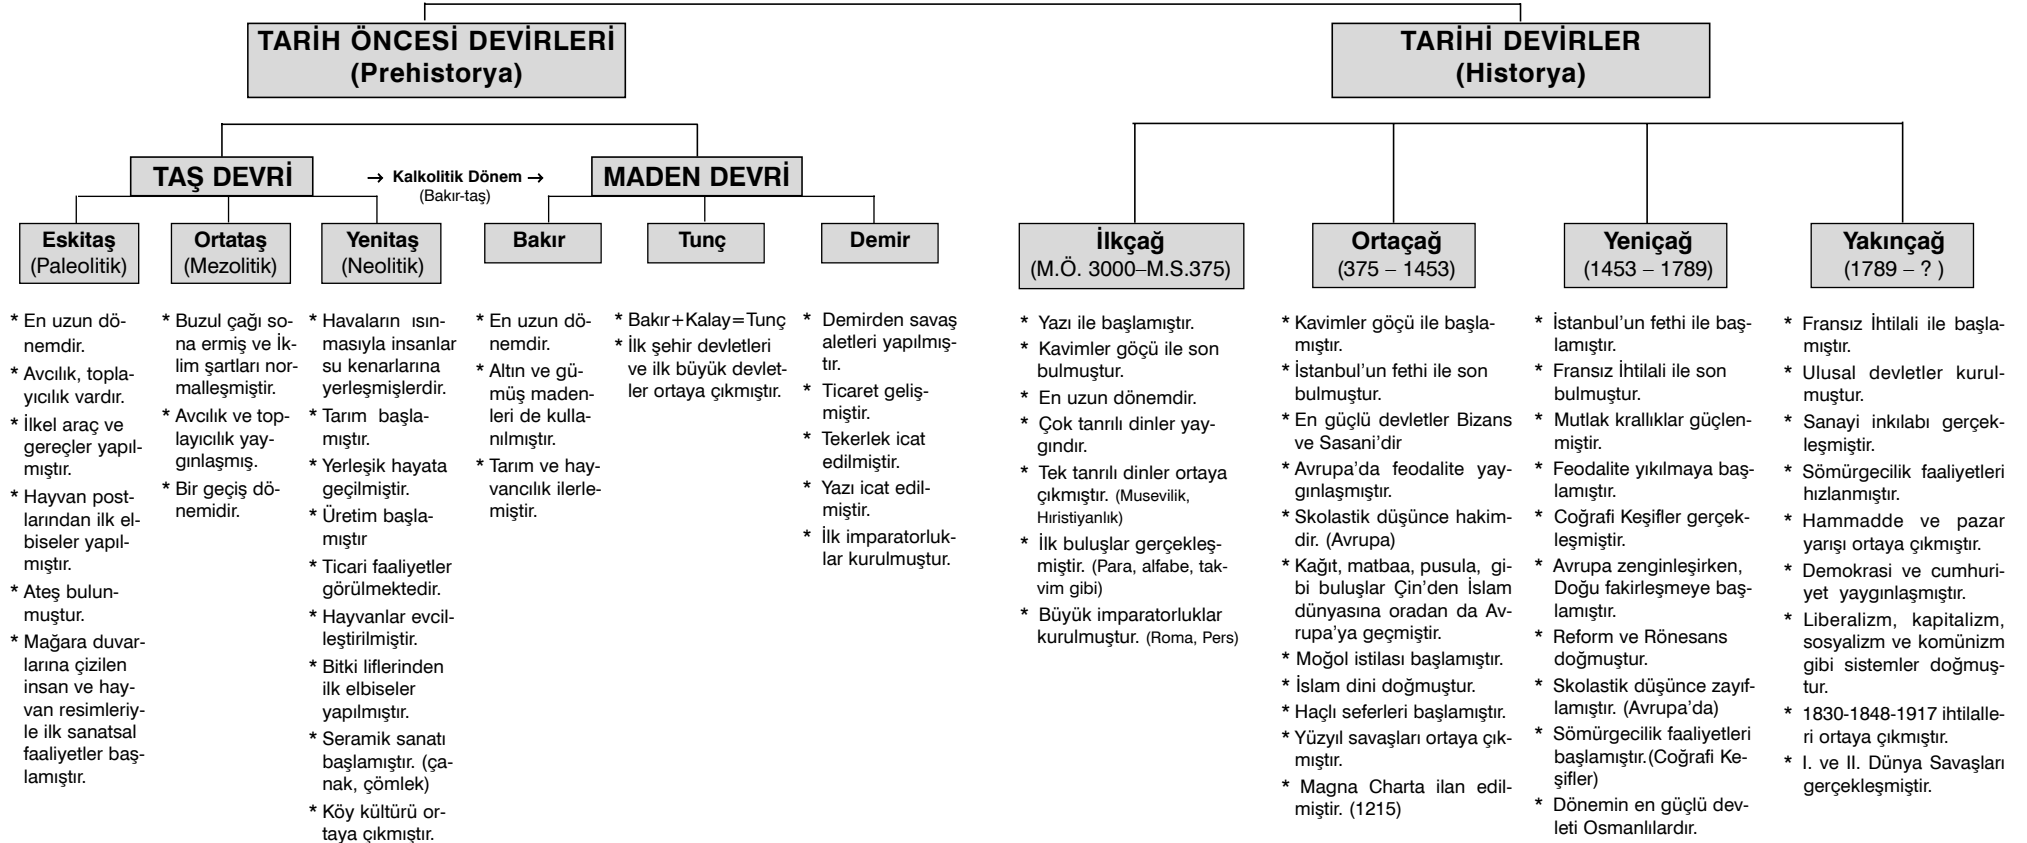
TARİH ÖNCESİ DEVİRLERİ
(Prehistorya)

TARİHİ DEVİRLER
(Historya)

TAŞ DEVRİ

→ Kalkolitik Dönem →
(Bakır-taş)

MADEN DEVRİ

Eskitaş
(Paleolitik)

* En uzun dönemdir.
* Avcılık, toplayıcılık vardır.
* İlkel araç ve gereçler yapılmıştır.
* Hayvan postlarından ilk elbiseler yapılmıştır.
* Ateş bulunmuştur.
* Mağara duvarlarına çizilen insan ve hayvan resimleriyle ilk sanatsal faaliyetler başlamıştır.

Ortataş
(Mezolitik)

* Buzul çağı sona ermiş ve İklim şartları normalleşmiştir.
* Avcılık ve toplayıcılık yaygınlaşmış.
* Bir geçiş dönemidir.

Yenitaş
(Neolitik)

* Havaların ısınmasıyla insanlar su kenarlarına yerleşmişlerdir.
* Tarım başlamıştır.
* Yerleşik hayata geçilmiştir.
* Üretim başlamıştır
* Ticari faaliyetler görülmektedir.
* Hayvanlar evcilleştirilmiştir.
* Bitki liflerinden ilk elbiseler yapılmıştır.
* Seramik sanatı başlamıştır. (çanak, çömlek)
* Köy kültürü ortaya çıkmıştır.

Bakır

* En uzun dönemdir.
* Altın ve gümüş madenleri de kullanılmıştır.
* Tarım ve hayvancılık ilerlemiştir.

Tunç

* Bakır+Kalay=Tunç
* İlk şehir devletleri ve ilk büyük devletler ortaya çıkmıştır.

Demir

* Demirden savaş aletleri yapılmıştır.
* Ticaret gelişmiştir.
* Tekerlek icat edilmiştir.
* Yazı icat edilmiştir.
* İlk imparatorluklar kurulmuştur.

İlkçağ
(M.Ö. 3000–M.S.375)

* Yazı ile başlamıştır.
* Kavimler göçü ile son bulmuştur.
* En uzun dönemdir.
* Çok tanrılı dinler yaygındır.
* Tek tanrılı dinler ortaya çıkmıştır. (Musevilik, Hıristiyanlık)
* İlk buluşlar gerçekleşmiştir. (Para, alfabe, takvim gibi)
* Büyük imparatorluklar kurulmuştur. (Roma, Pers)

Ortaçağ
(375 – 1453)

* Kavimler göçü ile başlamıştır.
* İstanbul'un fethi ile son bulmuştur.
* En güçlü devletler Bizans ve Sasani'dir
* Avrupa'da feodalite yaygınlaşmıştır.
* Skolastik düşünce hakimdir. (Avrupa)
* Kağıt, matbaa, pusula, gibi buluşlar Çin'den İslam dünyasına oradan da Avrupa'ya geçmiştir.
* Moğol istilası başlamıştır.
* İslam dini doğmuştur.
* Haçlı seferleri başlamıştır.
* Yüzyıl savaşları ortaya çıkmıştır.
* Magna Charta ilan edilmiştir. (1215)

Yeniçağ
(1453 – 1789)

* İstanbul'un fethi ile başlamıştır.
* Fransız İhtilali ile son bulmuştur.
* Mutlak krallıklar güçlenmiştir.
* Feodalite yıkılmaya başlamıştır.
* Coğrafi Keşifler gerçekleşmiştir.
* Avrupa zenginleşirken, Doğu fakirleşmeye başlamıştır.
* Reform ve Rönesans doğmuştur.
* Skolastik düşünce zayıflamıştır. (Avrupa'da)
* Sömürgecilik faaliyetleri başlamıştır.(Coğrafi Keşifler)
* Dönemin en güçlü devleti Osmanlılardır.

Yakınçağ
(1789 – ? )

* Fransız İhtilali ile başlamıştır.
* Ulusal devletler kurulmuştur.
* Sanayi inkılabı gerçekleşmiştir.
* Sömürgecilik faaliyetleri hızlanmıştır.
* Hammadde ve pazar yarışı ortaya çıkmıştır.
* Demokrasi ve cumhuriyet yaygınlaşmıştır.
* Liberalizm, kapitalizm, sosyalizm ve komünizm gibi sistemler doğmuştur.
* 1830-1848-1917 ihtilalleri ortaya çıkmıştır.
* I. ve II. Dünya Savaşları gerçekleşmiştir.